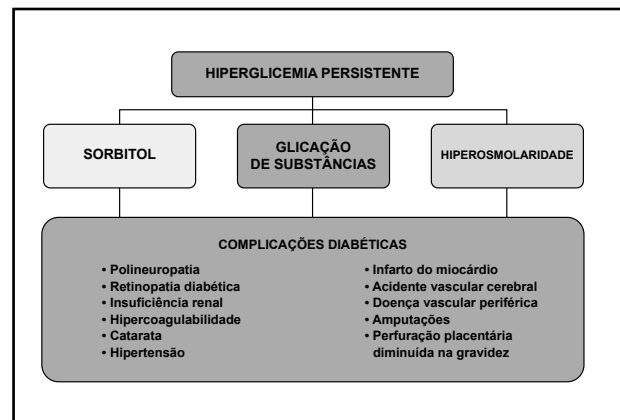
HIPERGLICEMIA PERSISTENTE

SORBITOL

GLICAÇÃO DE SUBSTÂNCIAS

HIPEROSMOLARIDADE

COMPLICAÇÕES DIABÉTICAS

• Polineuropatia
• Retinopatia diabética
• Insuficiência renal
• Hipercoagulabilidade
• Catarata
• Hipertensão

• Infarto do miocárdio
• Acidente vascular cerebral
• Doença vascular periférica
• Amputações
• Perfuração placentária diminuída na gravidez